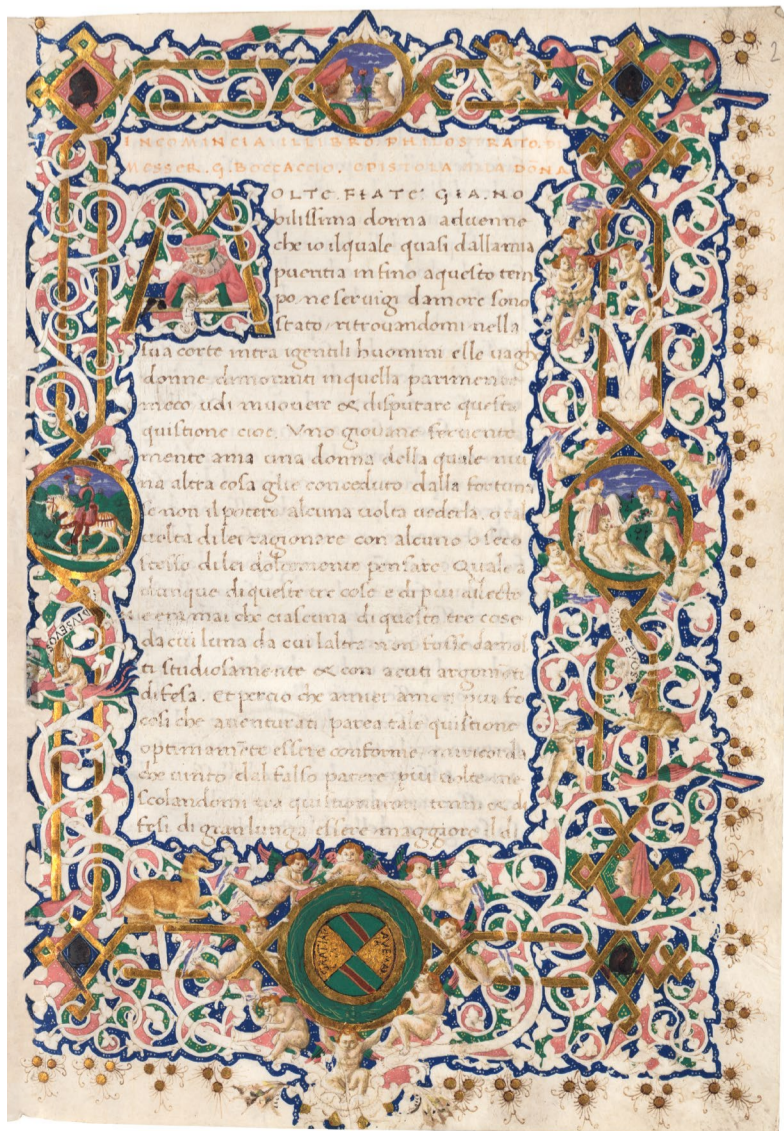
2

INCOMINCIA IL LIBRO PHILOSTRATO DI MESSER .G. BOCCACCIO. EPISTOLA ALLA DONNA

M OLTE FIATE GIA NObilissima donna aduenne che io ilquale quasi dallamia pueritia in fino aquesto tempo ne seruigi damore sono stato, ritrouandomi nella sua corte intra igentili huomini elle uaghe donne dimoranti inquella parimente meco, udi muouere et disputare questa quistione cioe. Vno giouane feruentemente ama una donna della quale niuna altra cosa gliè conceduto dalla fortuna se non il potere alcuna uolta uederla, o alcuna uolta di lei ragionare con alcuno o seco stesso di lei dolcemente pensare. Quale adunque di queste tre cose e di piu diletto gli era. mai che ciascuna di queste tre cose da cui luna da cui laltra non fusse da molti studiosamente et con acuti argumenti difesa. Et percio che annien amici mia fecosi che auenturati parea tale quistione optimamente essere conforme, mi ricorda che uinto dal falso parere piu uolte mescolandomi tra quistionanti tenni et difesi di gran lunga essere maggiore il di

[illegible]

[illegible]